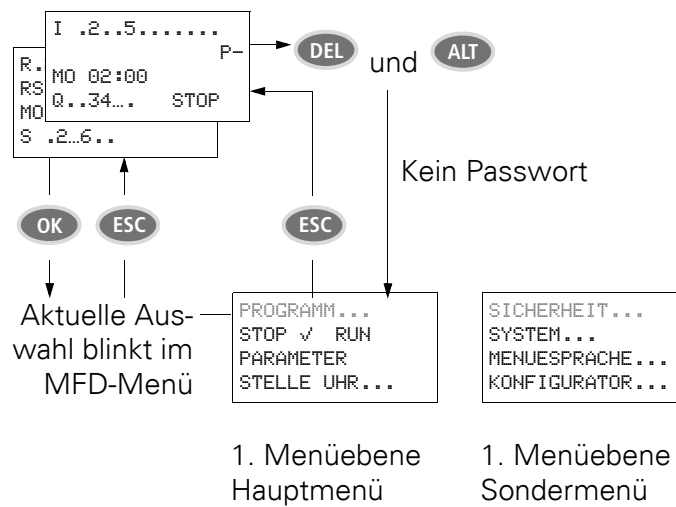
I .2..5.......
P-
MO 02:00
Q..34.... STOP

R.
RS
MO
S .2..6..

DEL und ALT

Kein Passwort

OK ESC ESC

Aktuelle Auswahl blinkt im MFD-Menü

PROGRAMM...
STOP ✓ RUN
PARAMETER
STELLE UHR...

SICHERHEIT...
SYSTEM...
MENUESPRACHE...
KONFIGURATOR...

1. Menüebene Hauptmenü

1. Menüebene Sondermenü